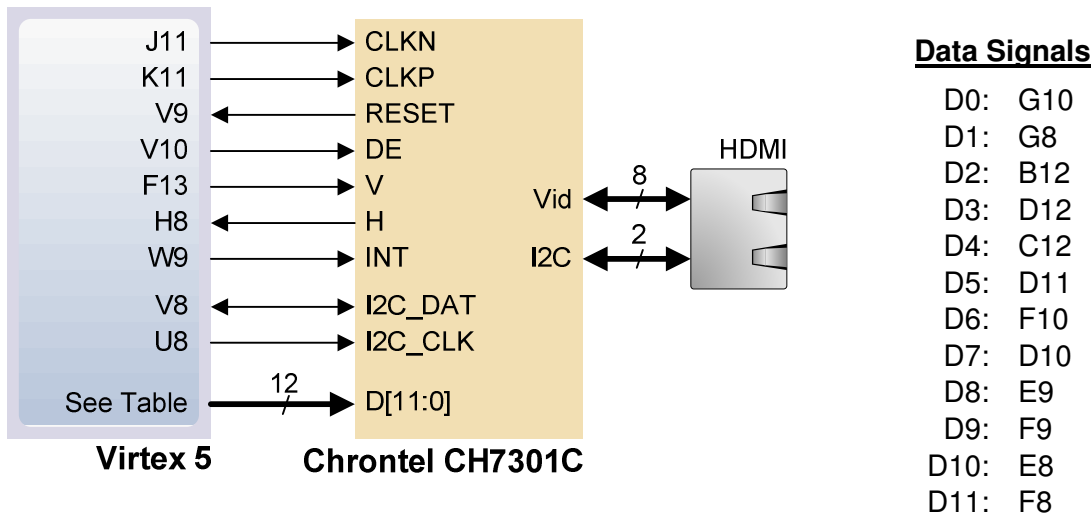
J11
K11
V9
V10
F13
H8
W9
V8
U8
See Table

Virtex 5

CLKN
CLKP
RESET
DE
V
H
INT
I2C_DAT
I2C_CLK
D[11:0]

12

Vid
I2C

8
2

Chrontel CH7301C

HDMI

Data Signals

| | |
|---|---|
| D0: | G10 |
| D1: | G8 |
| D2: | B12 |
| D3: | D12 |
| D4: | C12 |
| D5: | D11 |
| D6: | F10 |
| D7: | D10 |
| D8: | E9 |
| D9: | F9 |
| D10: | E8 |
| D11: | F8 |